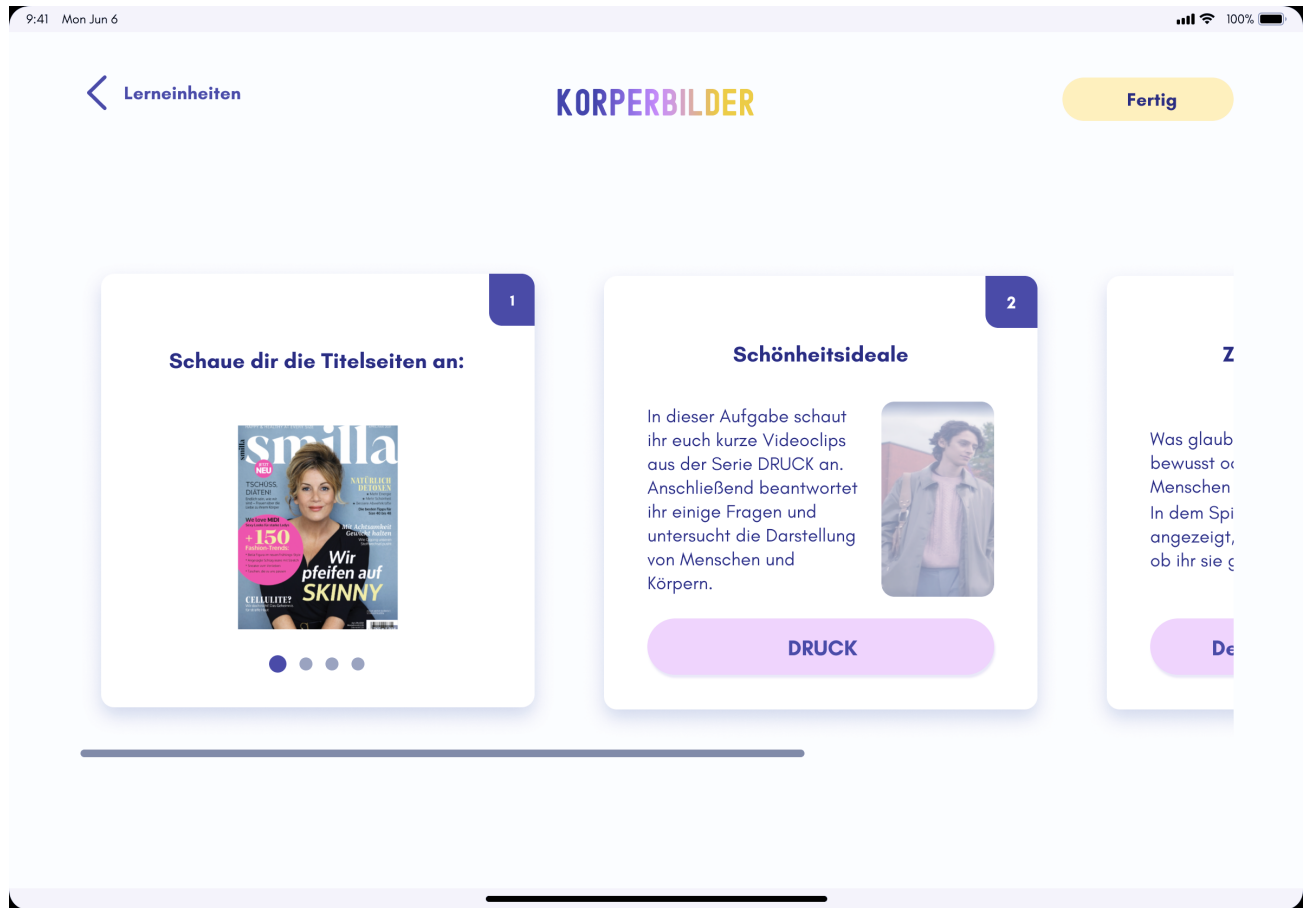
9:41 Mon Jun 6

100%

Lerneinheiten

KORPERBILDER

Fertig

1

Schaue dir die Titelseiten an:

smilla

NEU

TSCHÜSS, DIÄTEN!

NATÜRLICH DETOXEN

We love MIDI

+150 Fashion-Trends

Mit Achtsamkeit Gewicht halten

Wir pfeifen auf SKINNY

CELLULITE?

2

Schönheitsideale

In dieser Aufgabe schaut ihr euch kurze Videoclips aus der Serie DRUCK an. Anschließend beantwortet ihr einige Fragen und untersucht die Darstellung von Menschen und Körpern.

DRUCK

Z

Was glaub
bewusst o
Menschen
In dem Spi
angezeigt,
ob ihr sie g

De